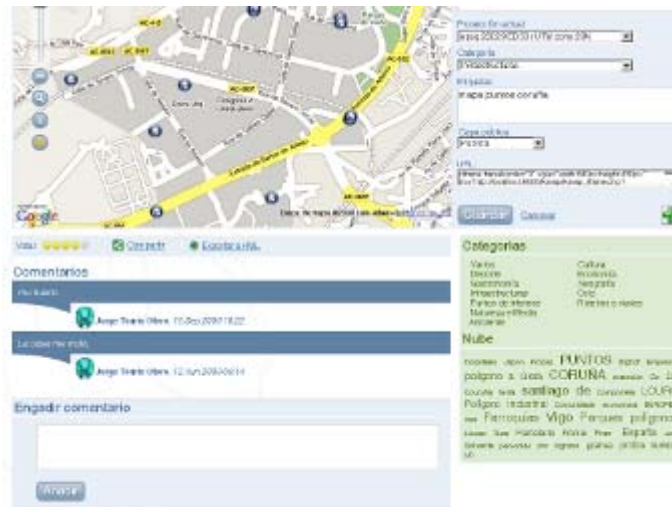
Proxección actual
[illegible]

Categoría
Infraestructuras

Etiquetas
mapa puntos coruña

Capa pública
Pública

Link
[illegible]

Gardar Cancelar

Google

Datos de mapa ©2009 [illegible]

Votar ★★★★★ Comentar Exportar a KML

Comentarios

Moi bueno

Jorge Teixido Olivera 12-Sep-2009 18:22

Lo caben mi ruta

Jorge Teixido Olivera 12-Jun-2009 09:14

Engadir comentario

Anotar

Categorías

Varios
Deporte
Gastronomía
Infraestructuras
Puntos de interese
Natureza e Medio
Ambiente

Cultura
Economía
Xeografía
Ocio
Rutas e viaxes

Nube

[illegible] PUNTOS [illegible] polígono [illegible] CORUÑA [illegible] santiago de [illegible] LOURO Polígono Industrial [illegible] Ferrocarril Vigo Parques polígonos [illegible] España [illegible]